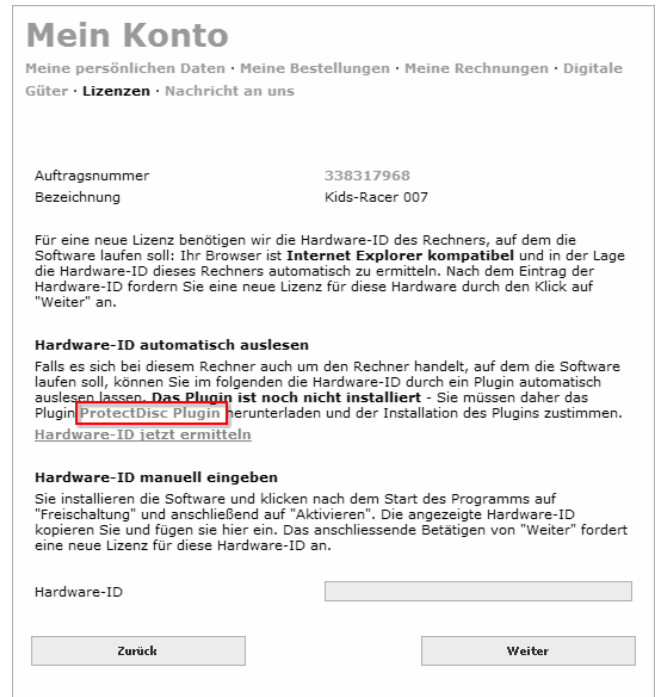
Mein Konto

Meine persönlichen Daten · Meine Bestellungen · Meine Rechnungen · Digitale Güter · Lizenzen · Nachricht an uns

| | |
|---|---|
| Auftragsnummer | 338317968 |
| Bezeichnung | Kids-Racer 007 |

Für eine neue Lizenz benötigen wir die Hardware-ID des Rechners, auf dem die Software laufen soll: Ihr Browser ist **Internet Explorer kompatibel** und in der Lage die Hardware-ID dieses Rechners automatisch zu ermitteln. Nach dem Eintrag der Hardware-ID fordern Sie eine neue Lizenz für diese Hardware durch den Klick auf "Weiter" an.

**Hardware-ID automatisch auslesen**

Falls es sich bei diesem Rechner auch um den Rechner handelt, auf dem die Software laufen soll, können Sie im folgenden die Hardware-ID durch ein Plugin automatisch auslesen lassen. **Das Plugin ist noch nicht installiert** - Sie müssen daher das Plugin ProtectDisc Plugin herunterladen und der Installation des Plugins zustimmen.

Hardware-ID jetzt ermitteln

**Hardware-ID manuell eingeben**

Sie installieren die Software und klicken nach dem Start des Programms auf "Freischaltung" und anschließend auf "Aktivieren". Die angezeigte Hardware-ID kopieren Sie und fügen sie hier ein. Das anschliessende Betätigen von "Weiter" fordert eine neue Lizenz für diese Hardware-ID an.

Hardware-ID

Zurück

Weiter